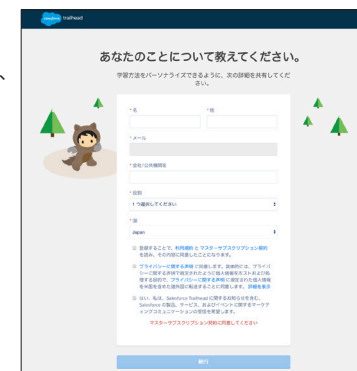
salesforce trailhead

あなたのことについて教えてください。

学習方法をパーソナライズできるように、次の詳細を共有してください。

* 名

* 姓

* メール

* 会社/公的機関名

* 役割

1つ選択してください

* 国

Japan

登録することで、利用規約 と マスターサブスクリプション契約 を読み、その内容に同意したことになります。

プライバシーに関する声明 に同意します。具体的には、プライバシーに関する声明で規定されたように個人情報をホストおよび処理する目的で、プライバシーに関する声明 に規定された個人情報を米国を含めた諸外国に転送することに同意します。詳細を表示

はい、私は、Salesforce Trailhead に関する最新のお知らせを含む、Salesforce の製品、サービス、およびイベントに関するマーケティングコミュニケーションの受信を希望します。

マスターサブスクリプション契約に同意してください

続行